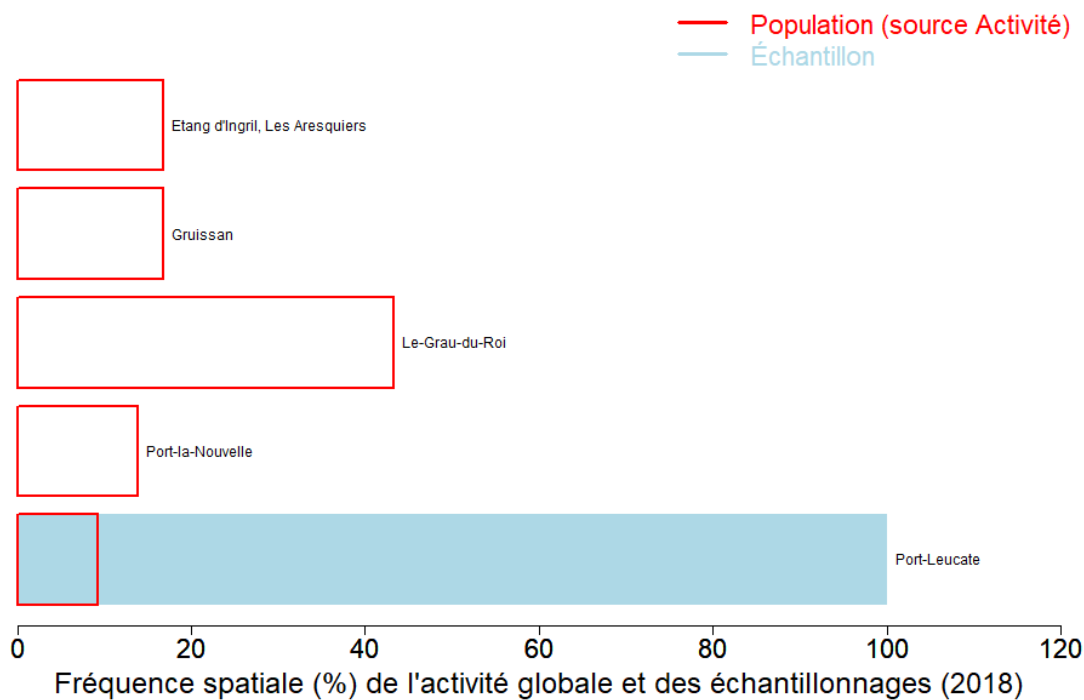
Population (source Activité)
Échantillon

Etang d'Ingril, Les Aresquiers
Gruissan
Le-Grau-du-Roi
Port-la-Nouvelle
Port-Leucate

0
20
40
60
80
100
120
Fréquence spatiale (%) de l'activité globale et des échantillonnages (2018)